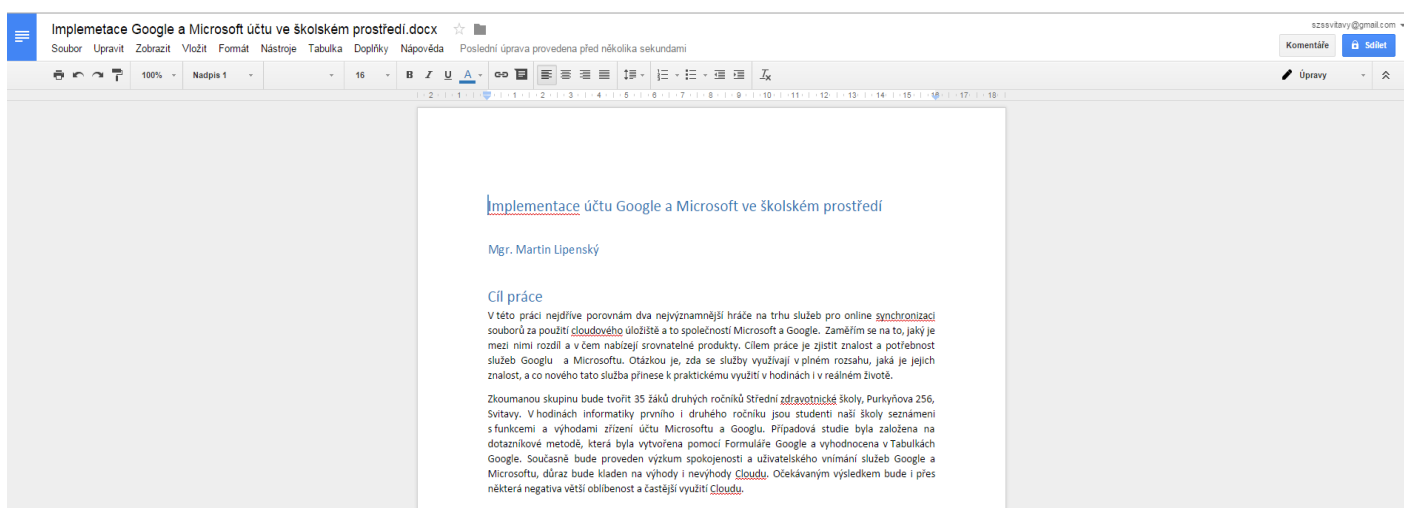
Implemetace Google a Microsoft účtu ve školském prostředí.docx

szssvitavy@gmail.com

Soubor Upravit Zobrazit Vložit Formát Nástroje Tabulka Doplňky Nápověda Poslední úprava provedena před několika sekundami

Komentáře Sdílet

100% Nadpis 1 16 B I U A Úpravy

2 1 1 2 3 4 5 6 7 8 9 10 11 12 13 14 15 16 17 18

Implementace účtu Google a Microsoft ve školském prostředí

Mgr. Martin Lipenský

Cíl práce

V této práci nejdříve porovnám dva nejvýznamnější hráče na trhu služeb pro online synchronizaci souborů za použití cloudového úložiště a to společností Microsoft a Google. Zaměřím se na to, jaký je mezi nimi rozdíl a v čem nabízejí srovnatelné produkty. Cílem práce je zjistit znalost a potřebnost služeb Googlu a Microsoftu. Otázkou je, zda se služby využívají v plném rozsahu, jaká je jejich znalost, a co nového tato služba přinese k praktickému využití v hodinách i v reálném životě.

Zkoumanou skupinu bude tvořit 35 žáků druhých ročníků Střední zdravotnické školy, Purkyňova 256, Svitavy. V hodinách informatiky prvního i druhého ročníku jsou studenti naší školy seznámeni s funkcemi a výhodami zřízení účtu Microsoftu a Googlu. Případová studie byla založena na dotazníkové metodě, která byla vytvořena pomocí Formuláře Google a vyhodnocena v Tabulkách Google. Současně bude proveden výzkum spokojenosti a uživatelského vnímání služeb Google a Microsoftu, důraz bude kladen na výhody i nevýhody Cloudu. Očekávaným výsledkem bude i přes některá negativa větší oblíbenost a častější využití Cloudu.